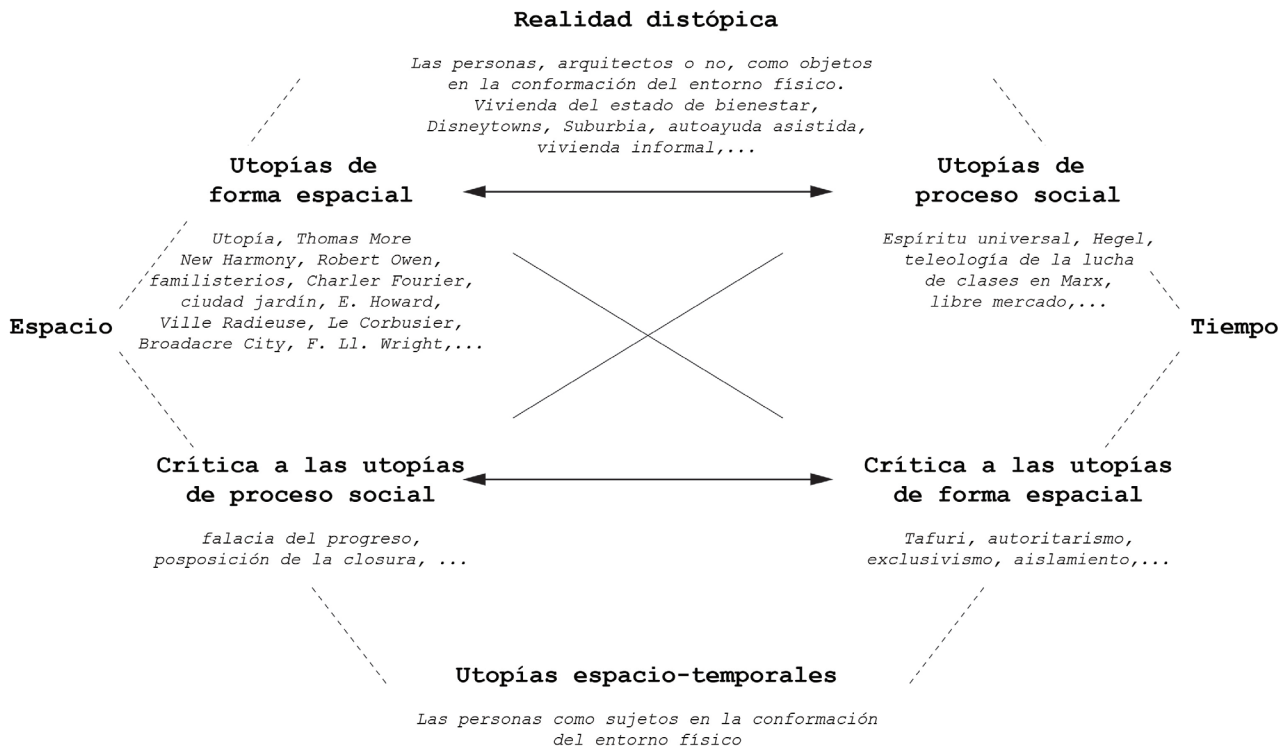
Realidad distópica

Las personas, arquitectos o no, como objetos en la conformación del entorno físico. Vivienda del estado de bienestar, Disneytowns, Suburbia, autoayuda asistida, vivienda informal,...

Utopías de forma espacial

Utopía, Thomas More
New Harmony, Robert Owen,
familisterios, Charler Fourier,
ciudad jardín, E. Howard,
Ville Radieuse, Le Corbusier,
Broadacre City, F. Ll. Wright,...

Utopías de proceso social

Espíritu universal, Hegel,
teleología de la lucha de clases en Marx,
libre mercado,...

Espacio

Tiempo

Crítica a las utopías de proceso social

falacia del progreso,
posposición de la closura, ...

Crítica a las utopías de forma espacial

Tafuri, autoritarismo,
exclusivismo, aislamiento,...

Utopías espacio-temporales

Las personas como sujetos en la conformación del entorno físico